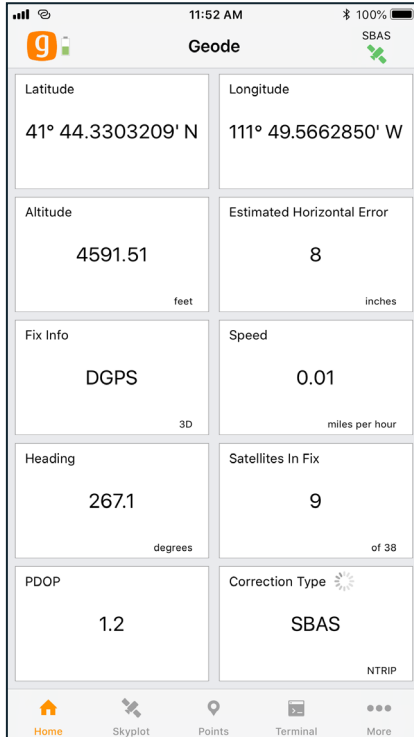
11:52 AM 100%

g

Geode

SBAS

| Latitude | Longitude |
|---|---|
| 41° 44.3303209' N | 111° 49.5662850' W |

| Altitude | Estimated Horizontal Error |
|---|---|
| 4591.51 | 8 |
| feet | inches |

| Fix Info | Speed |
|---|---|
| DGPS | 0.01 |
| 3D | miles per hour |

| Heading | Satellites In Fix |
|---|---|
| 267.1 | 9 |
| degrees | of 38 |

| PDOP | Correction Type |
|---|---|
| 1.2 | SBAS |
| | NTRIP |

Home Skyplot Points Terminal More